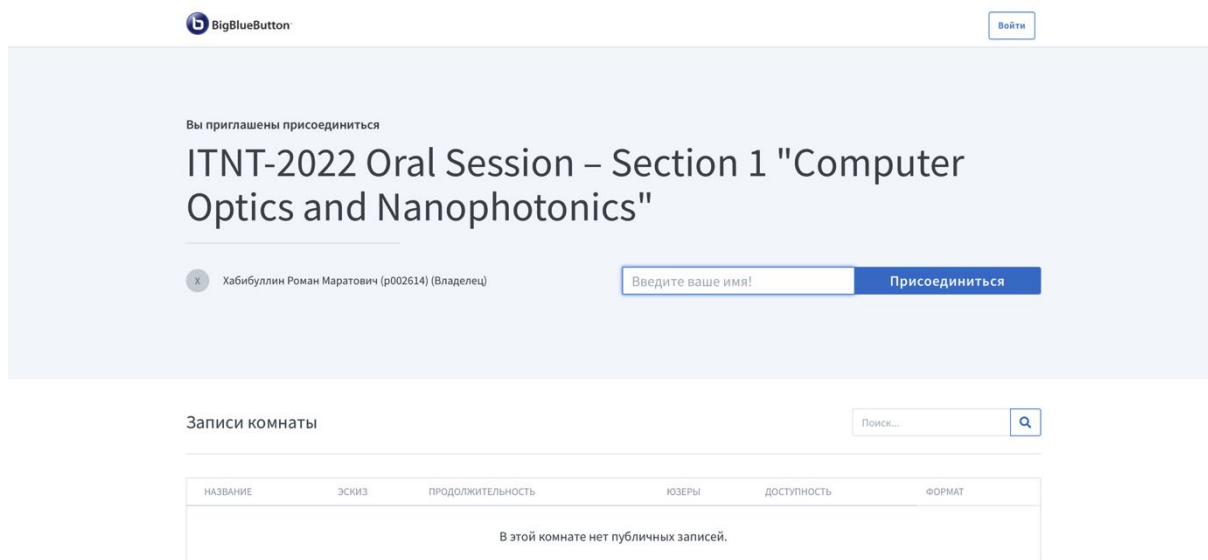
BigBlueButton

Войти

Вы приглашены присоединиться

ITNT-2022 Oral Session – Section 1 "Computer Optics and Nanophotonics"

X Хабибуллин Роман Маратович (p002614) (Владелец)

Введите ваше имя!

Присоединиться

Записи комнаты

Поиск...

| НАЗВАНИЕ | ЭСКИЗ | ПРОДОЛЖИТЕЛЬНОСТЬ | ЮЗЕРЫ | ДОСТУПНОСТЬ | ФОРМАТ |
|---|---|---|---|---|---|
| В этой комнате нет публичных записей. | | | | | |